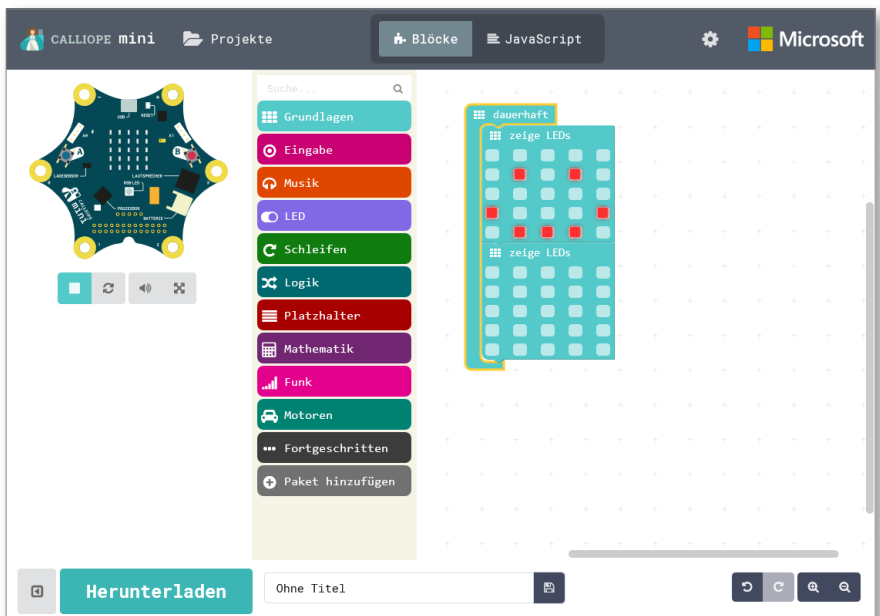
CALLIOPE mini
Projekte
Blöcke
JavaScript
Microsoft

A
B
LAGESENSOR
LAUTSPRECHER
MIKROFON
PROZESSOR
RGB LED
BATTERIE
RESET
USB
calliope mini

Suche...
Grundlagen
Eingabe
Musik
LED
Schleifen
Logik
Platzhalter
Mathematik
Funk
Motoren
Fortgeschritten
Paket hinzufügen

dauerhaft
zeige LEDs
zeige LEDs

Herunterladen
Ohne Titel